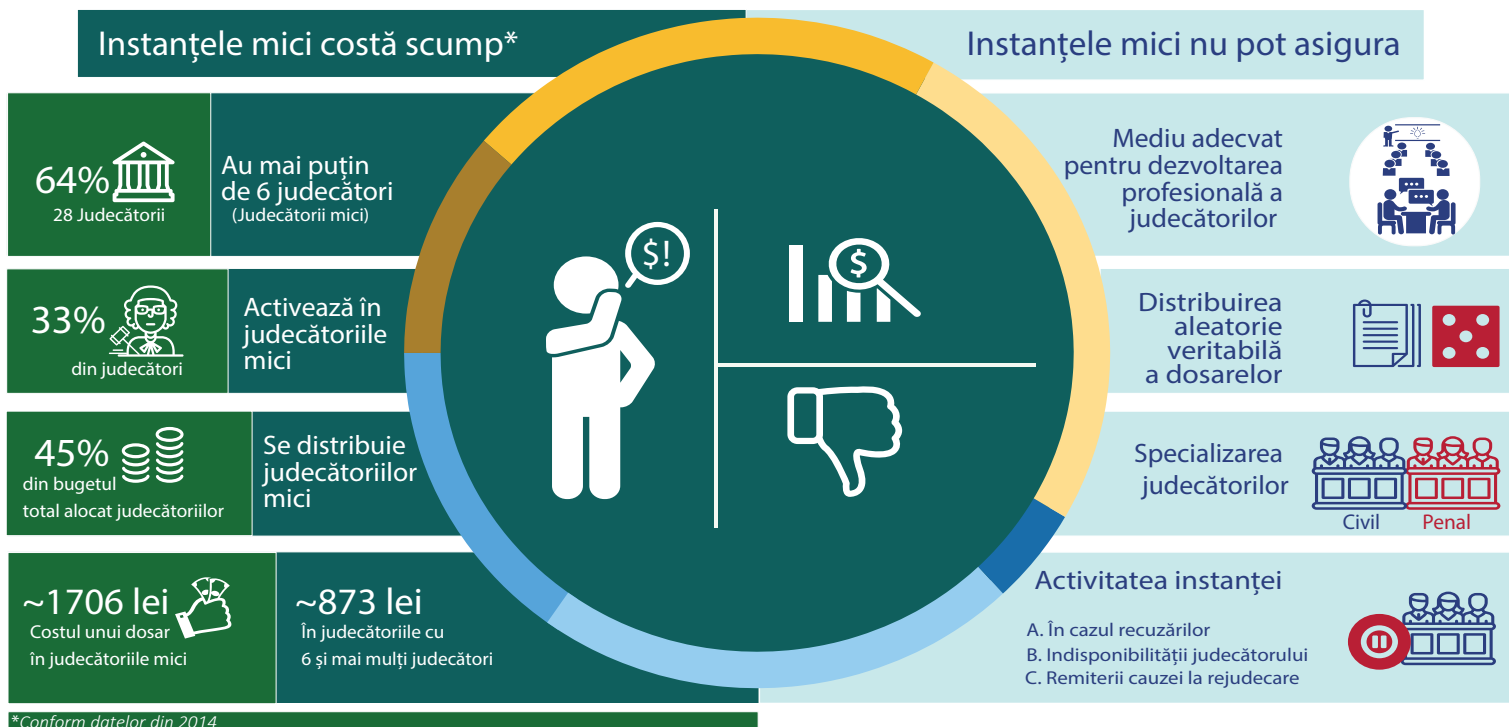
Instanțele mici costă scump*

Instanțele mici nu pot asigura

64%
28 Judecătorii

Au mai puțin de 6 judecători
(Judecătorii mici)

33%
din judecători

Activează în judecătoriile mici

45%
din bugetul total alocat judecătoriilor

Se distribuie judecătoriilor mici

~1706 lei
Costul unui dosar în judecătoriile mici

~873 lei
În judecătoriile cu 6 și mai mulți judecători

$!

$

Mediu adecvat pentru dezvoltarea profesională a judecătorilor

Distribuirea aleatorie veritabilă a dosarelor

Specializarea judecătorilor

Civil

Penal

Activitatea instanței

A. În cazul recuzărilor
B. Indisponibilității judecătorului
C. Remiterii cauzei la rejudecare

*Conform datelor din 2014